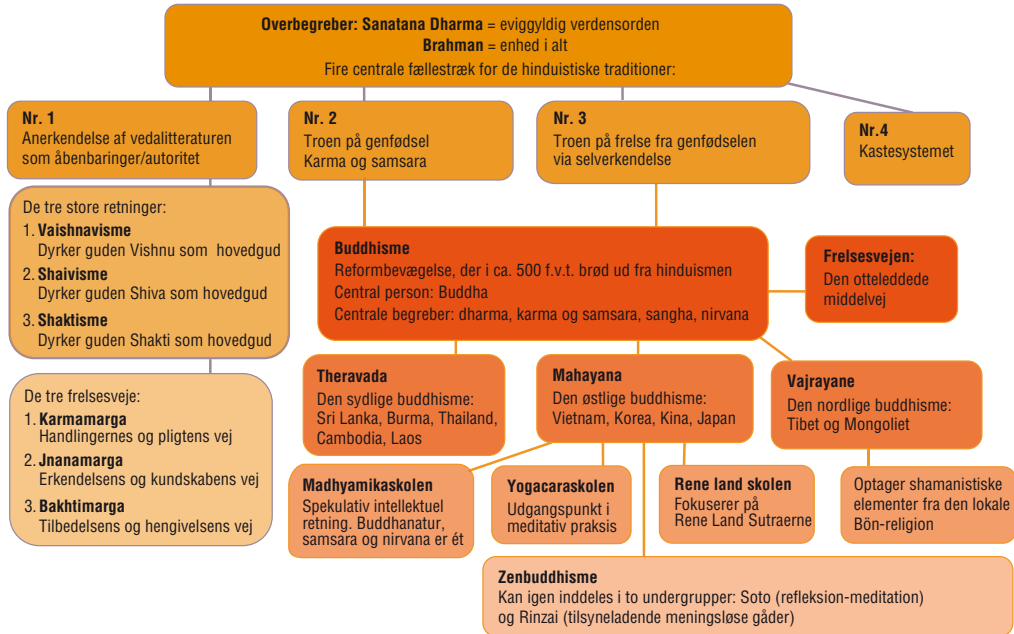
**Overbegreber: Sanatana Dharma** = eviggyldig verdensorden
**Brahman** = enhed i alt
Fire centrale fællestræk for de hinduistiske traditioner:

**Nr. 1**
Anerkendelse af vedalitteraturen som åbenbaringer/autoritet

**Nr. 2**
Troen på genfødsel
Karma og samsara

**Nr. 3**
Troen på frelse fra genfødselen via selverkendelse

**Nr.4**
Kastesystemet

De tre store retninger:
1. **Vaishnavisme**
Dyrker guden Vishnu som hovedgud
2. **Shaivisme**
Dyrker guden Shiva som hovedgud
3. **Shaktisme**
Dyrker guden Shakti som hovedgud

De tre frelsesveje:
1. **Karmamarga**
Handlingernes og pligtens vej
2. **Jnanamarga**
Erkendelsens og kundskabens vej
3. **Bakhtimarga**
Tilbedelsens og hengivelsens vej

**Buddhisme**
Reformbevægelse, der i ca. 500 f.v.t. brød ud fra hinduismen
Central person: Buddha
Centrale begreber: dharma, karma og samsara, sangha, nirvana

**Frelsesvejen:**
Den otteleddede middelvej

**Theravada**
Den sydlige buddhisme:
Sri Lanka, Burma, Thailand, Cambodia, Laos

**Mahayana**
Den østlige buddhisme:
Vietnam, Korea, Kina, Japan

**Vajrayane**
Den nordlige buddhisme:
Tibet og Mongoliet

**Madhyamikaskolen**
Spekulativ intellektuel retning. Buddhanatur, samsara og nirvana er ét

**Yogacaraskolen**
Udgangspunkt i meditativ praksis

**Rene land skolen**
Fokuserer på Rene Land Sutraerne

Optager shamanistiske elementer fra den lokale Bön-religion

**Zenbuddhisme**
Kan igen inddeles i to undergrupper: Soto (refleksion-meditation) og Rinzai (tilsyneladende meningsløse gåder)